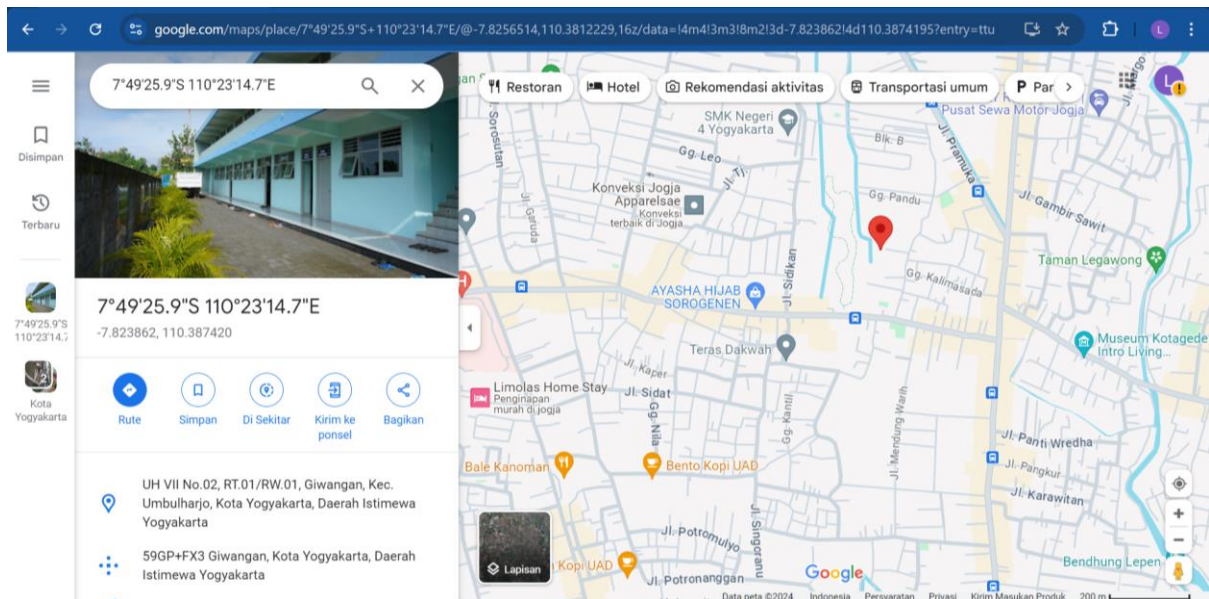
google.com/maps/place/7°49'25.9"S+110°23'14.7"E/@-7.8256514,110.3812229,16z/data=!4m4!3m3!8m2!3d-7.823862!4d110.3874195?entry=ttu

Disimpan
Terbaru
7°49'25.9"S 110°23'14.7
Kota Yogyakarta

7°49'25.9"S 110°23'14.7"E

7°49'25.9"S 110°23'14.7"E
-7.823862, 110.387420

Rute
Simpan
Di Sekitar
Kirim ke ponsel
Bagikan

UH VII No.02, RT.01/RW.01, Giwangan, Kec. Umbulharjo, Kota Yogyakarta, Daerah Istimewa Yogyakarta

59GP+FX3 Giwangan, Kota Yogyakarta, Daerah Istimewa Yogyakarta

Restoran
Hotel
Rekomendasi aktivitas
Transportasi umum
Par

SMK Negeri 4 Yogyakarta
Pusat Sewa Motor Jogja
Blk. B
Gg. Leo
Jl. Sorosutan
Konveksi Jogja Apparelsae
Konveksi terbaik di Jogja
Jl. Garuda
Gg. Pandu
Jl. Pramuka
Jl. Gambir Sawit
Jl. Sidikan
Gg. Kalimasada
Taman Legawong
AYASHA HIJAB SOROGENEN
Museum Kotagede Intro Living...
Teras Dakwah
Jl. Kaper
Limolas Home Stay
Penginapan murah di jogja
Jl. Sidat
Gg. Nila
Jl. Kantil
Jl. Mendung Warih
Jl. Panti Wredha
Jl. Pangkur
Jl. Karawitan
Bale Kanoman
Bento Kopi UAD
Jl. Potromulyo
Jl. Singorami
Lapisan
Kopi UAD
Jl. Potronanggan
Google
Bendhung Lepen
Data peta ©2024
Indonesia
Persyaratan
Privasi
Kirim Masukan Produk
200 m